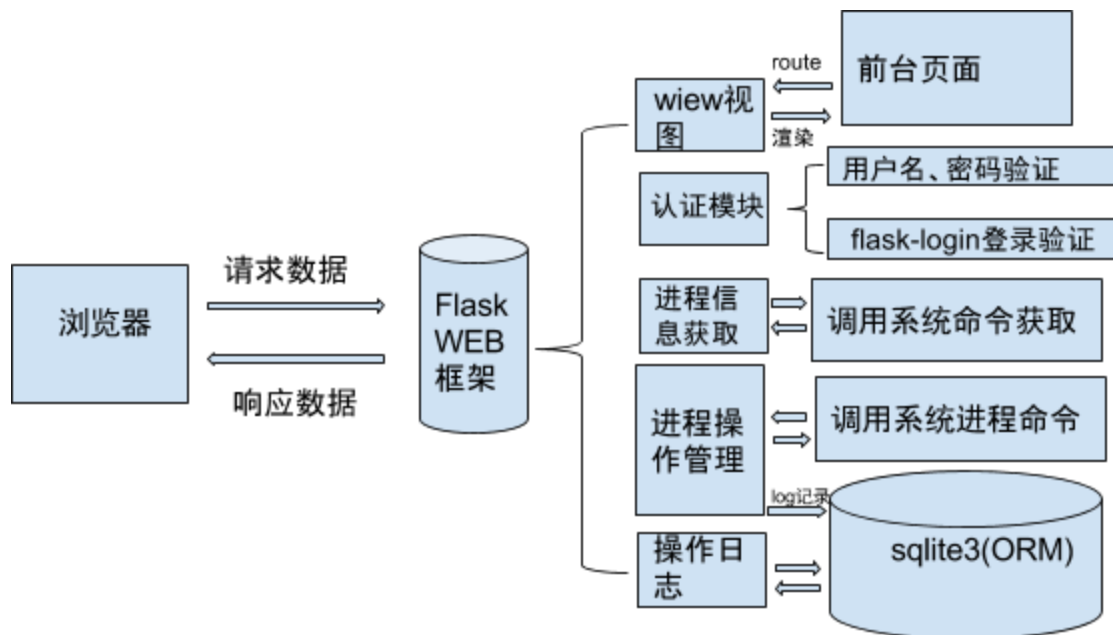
浏览器

请求数据

响应数据

Flask WEB 框架

wiew视图

route

渲染

前台页面

认证模块

用户名、密码验证

flask-login登录验证

进程信息获取

调用系统命令获取

进程操作管理

调用系统进程命令

log记录

操作日志

sqlite3(ORM)